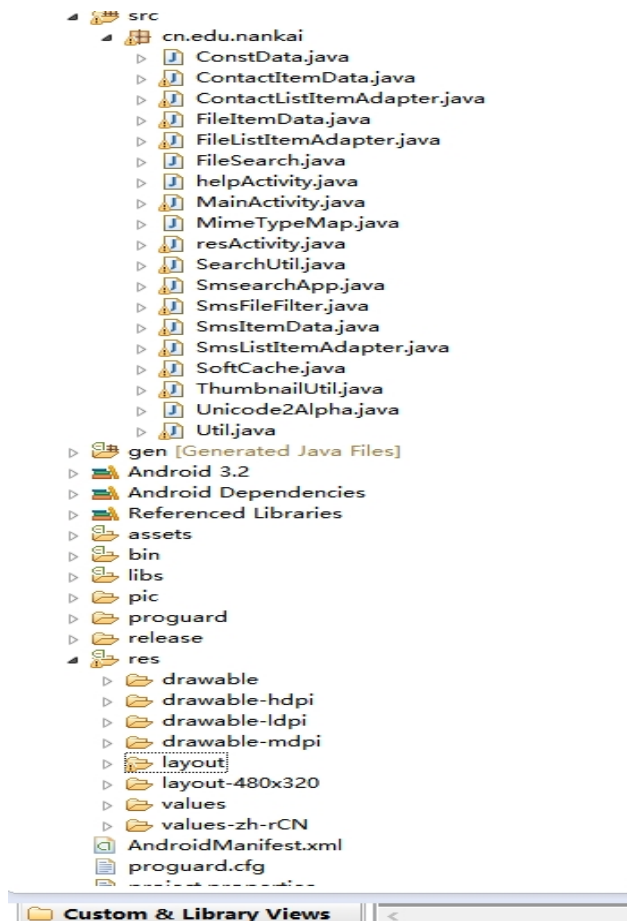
src
cn.edu.nankai
ConstData.java
ContactItemData.java
ContactListItemAdapter.java
FileItemData.java
FileListItemAdapter.java
FileSearch.java
helpActivity.java
MainActivity.java
MimeTypeMap.java
resActivity.java
SearchUtil.java
SmsearchApp.java
SmsFileFilter.java
SmsItemData.java
SmsListItemAdapter.java
SoftCache.java
ThumbnailUtil.java
Unicode2Alpha.java
Util.java
gen [Generated Java Files]
Android 3.2
Android Dependencies
Referenced Libraries
assets
bin
libs
pic
proguard
release
res
drawable
drawable-hdpi
drawable-ldpi
drawable-mdpi
layout
layout-480x320
values
values-zh-rCN
AndroidManifest.xml
proguard.cfg
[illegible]
Custom & Library Views